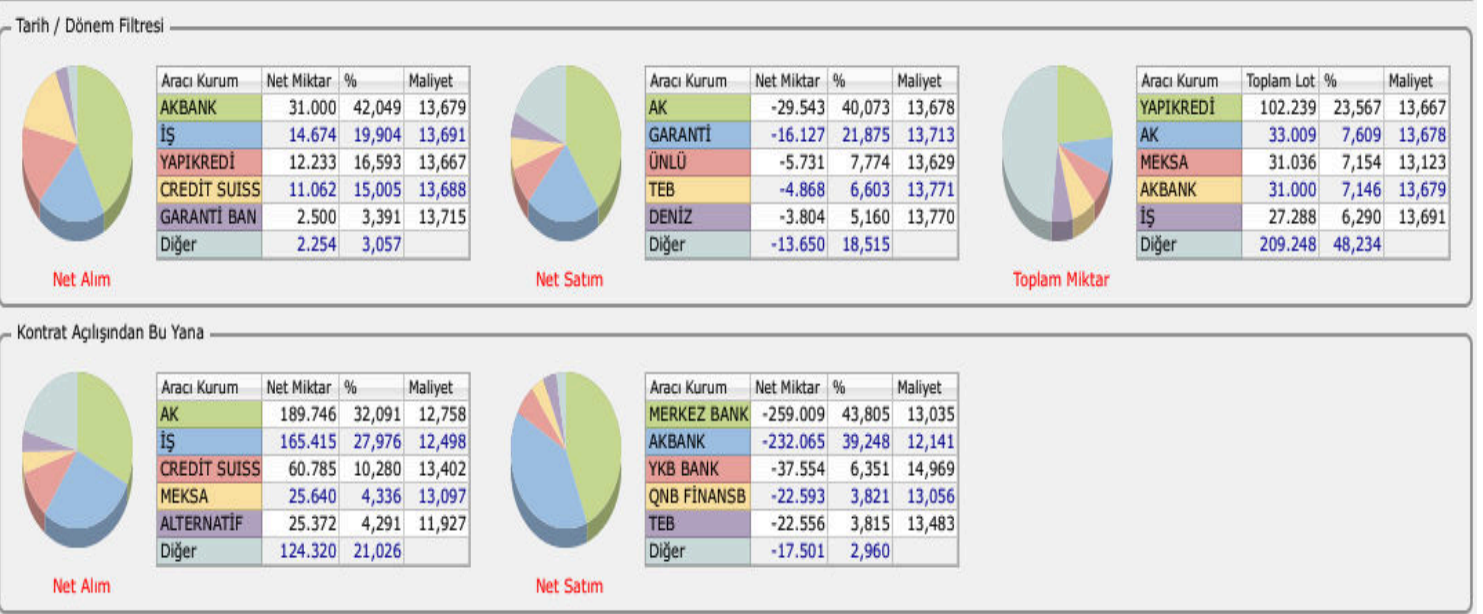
Tarih / Dönem Filtresi

| Aracı Kurum | Net Miktar | % | Maliyet |
|---|---|---|---|
| AKBANK | 31.000 | 42,049 | 13,679 |
| İŞ | 14.674 | 19,904 | 13,691 |
| YAPIKREDİ | 12.233 | 16,593 | 13,667 |
| CREDİT SUISS | 11.062 | 15,005 | 13,688 |
| GARANTİ BAN | 2.500 | 3,391 | 13,715 |
| Diğer | 2.254 | 3,057 | |

Net Alım

| Aracı Kurum | Net Miktar | % | Maliyet |
|---|---|---|---|
| AK | -29.543 | 40,073 | 13,678 |
| GARANTİ | -16.127 | 21,875 | 13,713 |
| ÜNLÜ | -5.731 | 7,774 | 13,629 |
| TEB | -4.868 | 6,603 | 13,771 |
| DENİZ | -3.804 | 5,160 | 13,770 |
| Diğer | -13.650 | 18,515 | |

Net Satım

| Aracı Kurum | Toplam Lot | % | Maliyet |
|---|---|---|---|
| YAPIKREDİ | 102.239 | 23,567 | 13,667 |
| AK | 33.009 | 7,609 | 13,678 |
| MEKSA | 31.036 | 7,154 | 13,123 |
| AKBANK | 31.000 | 7,146 | 13,679 |
| İŞ | 27.288 | 6,290 | 13,691 |
| Diğer | 209.248 | 48,234 | |

Toplam Miktar

Kontrat Açılışından Bu Yana

| Aracı Kurum | Net Miktar | % | Maliyet |
|---|---|---|---|
| AK | 189.746 | 32,091 | 12,758 |
| İŞ | 165.415 | 27,976 | 12,498 |
| CREDİT SUISS | 60.785 | 10,280 | 13,402 |
| MEKSA | 25.640 | 4,336 | 13,097 |
| ALTERNATİF | 25.372 | 4,291 | 11,927 |
| Diğer | 124.320 | 21,026 | |

Net Alım

| Aracı Kurum | Net Miktar | % | Maliyet |
|---|---|---|---|
| MERKEZ BANK | -259.009 | 43,805 | 13,035 |
| AKBANK | -232.065 | 39,248 | 12,141 |
| YKB BANK | -37.554 | 6,351 | 14,969 |
| QNB FİNANSB | -22.593 | 3,821 | 13,056 |
| TEB | -22.556 | 3,815 | 13,483 |
| Diğer | -17.501 | 2,960 | |

Net Satım